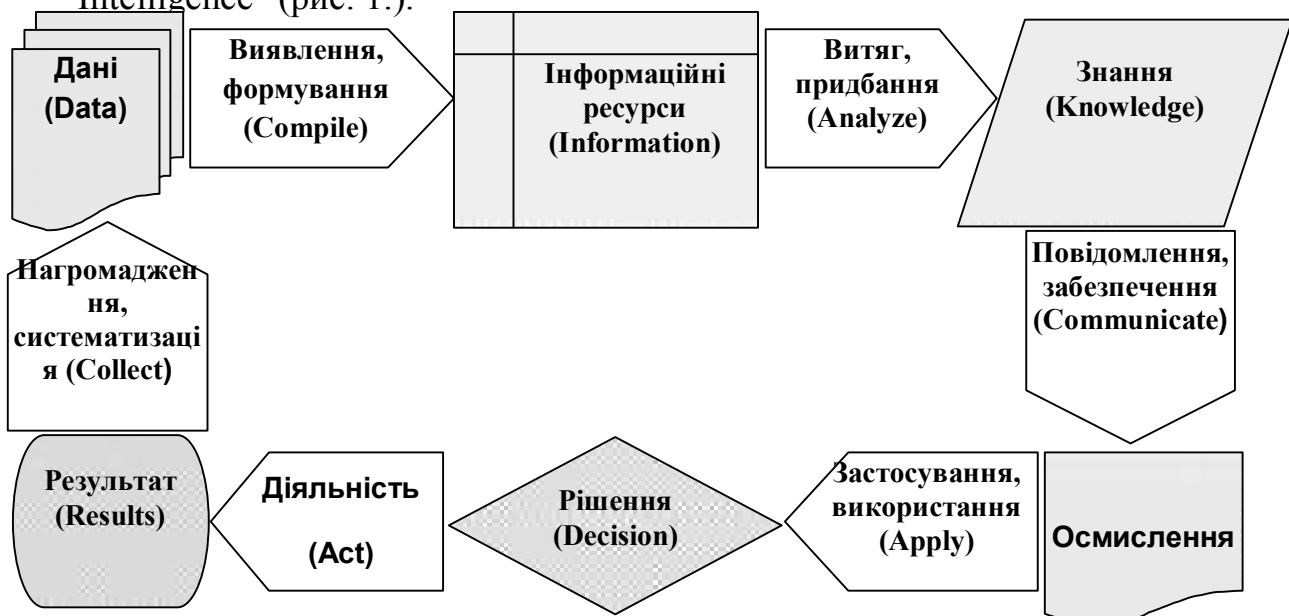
Intelligence" (рис. 1.).

Дані (Data)

Виявлення, формування (Compile)

Інформаційні ресурси (Information)

Витяг, придбання (Analyze)

Знання (Knowledge)

Повідомлення, забезпечення (Communicate)

Нагромадження, систематизація (Collect)

Результат (Results)

Діяльність (Act)

Рішення (Decision)

Застосування, використання (Apply)

Осмислення